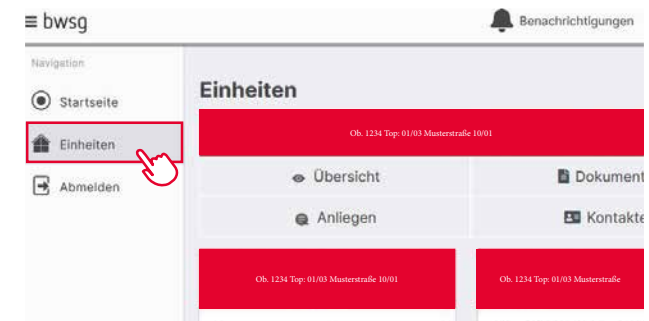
≡ bwsg

Benachrichtigungen

Navigation

Startseite

Einheiten

Abmelden

Einheiten

Ob. 1234 Top: 01/03 Musterstraße 10/01

Übersicht

Dokument

Anliegen

Kontakte

Ob. 1234 Top: 01/03 Musterstraße 10/01

Ob. 1234 Top: 01/03 Musterstraße